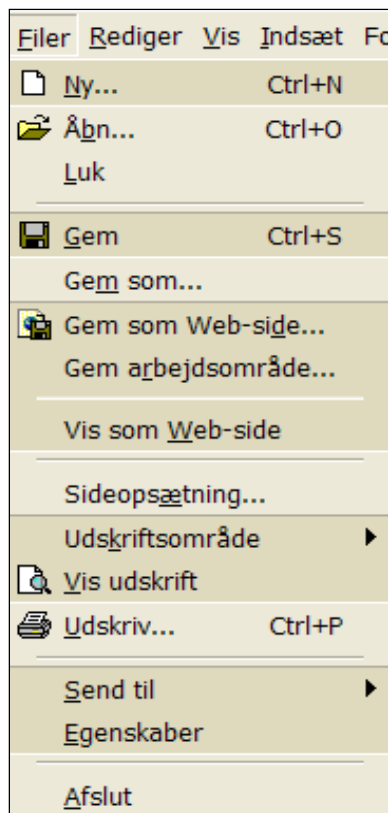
Filer Rediger Vis Indsæt Fo

Ny... Ctrl+N
Åbn... Ctrl+O
Luk

Gem Ctrl+S
Gem som...
Gem som Web-side...
Gem arbejdsområde...

Vis som Web-side

Sideopsætning...
Udskriftsområde
Vis udskrift
Udskriv... Ctrl+P

Send til
Egenskaber

Afslut